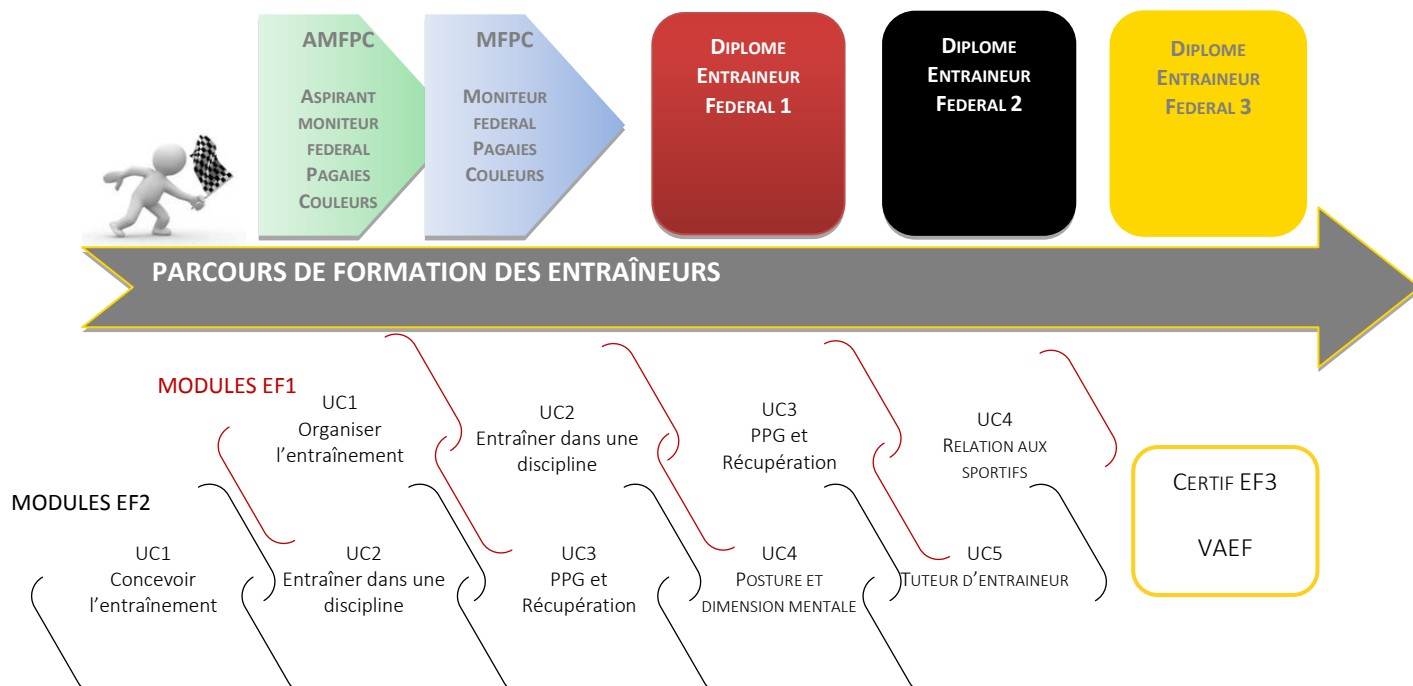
AMFPC

Aspirant moniteur federal Pagaies Couleurs

MFPC

Moniteur federal Pagaies Couleurs

Diplome Entraineur Federal 1

Diplome Entraineur Federal 2

Diplome Entraineur Federal 3

PARCOURS DE FORMATION DES ENTRAÎNEURS

MODULES EF1

UC1
Organiser l'entraînement

UC2
Entraîner dans une discipline

UC3
PPG et Récupération

UC4
Relation aux sportifs

Certif EF3

VAEF

MODULES EF2

UC1
Concevoir l'entraînement

UC2
Entraîner dans une discipline

UC3
PPG et Récupération

UC4
Posture et dimension mentale

UC5
Tuteur d'entraineur